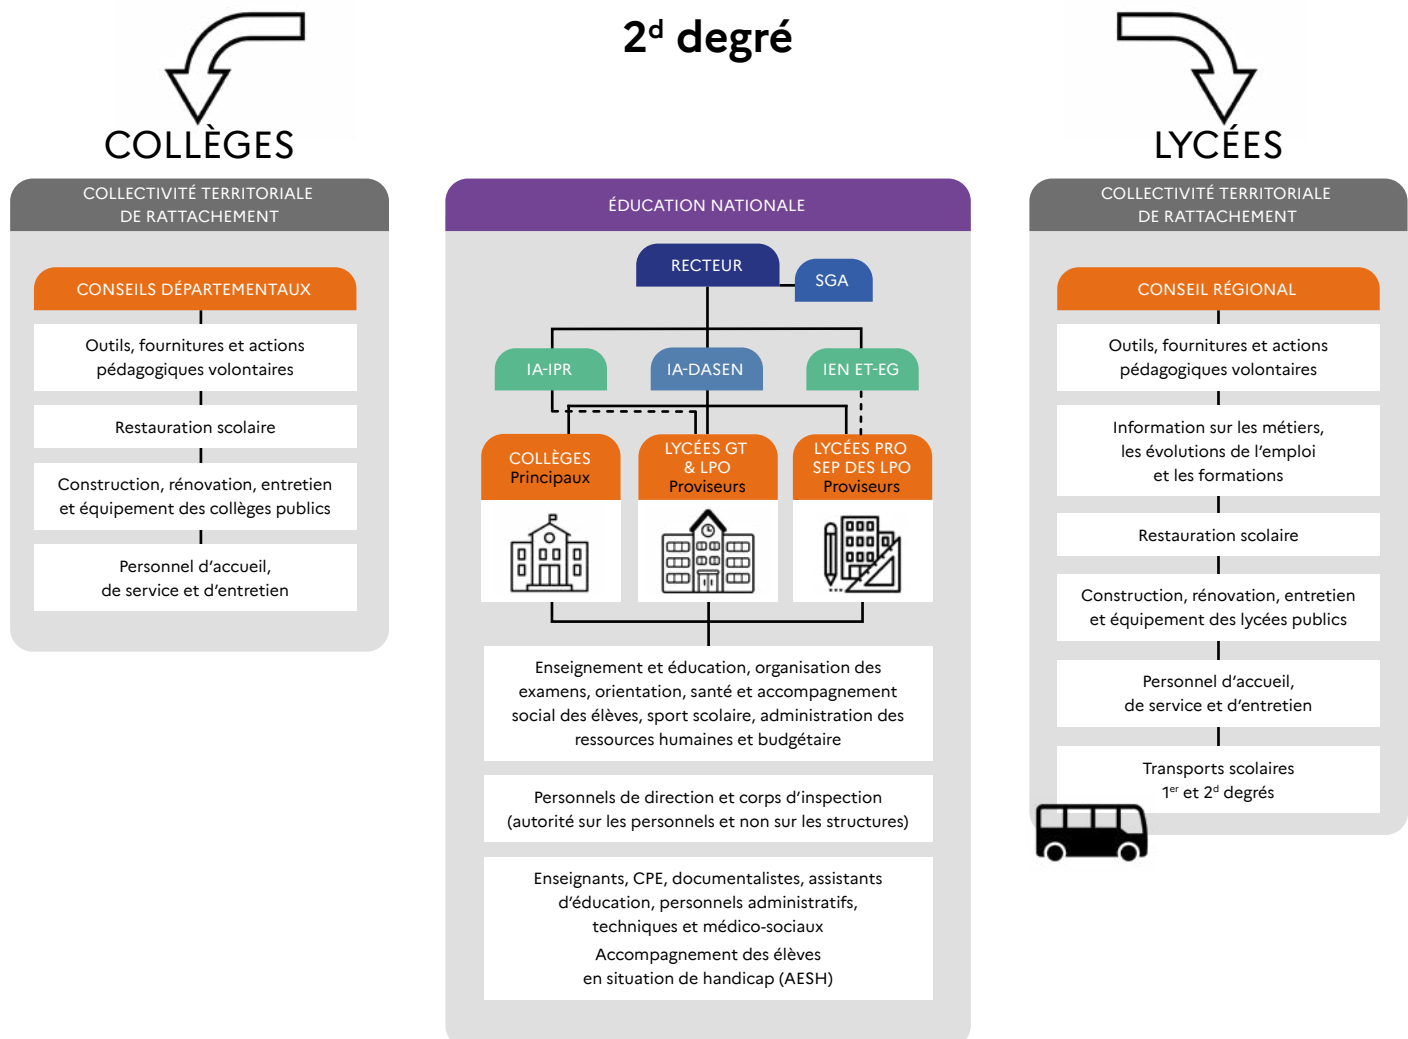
2$^{d}$ degré

COLLÈGES

COLLECTIVITÉ TERRITORIALE DE RATTACHEMENT

CONSEILS DÉPARTEMENTAUX

Outils, fournitures et actions pédagogiques volontaires

Restauration scolaire

Construction, rénovation, entretien et équipement des collèges publics

Personnel d'accueil, de service et d'entretien

ÉDUCATION NATIONALE

RECTEUR

SGA

IA-IPR

IA-DASEN

IEN ET-EG

COLLÈGES Principaux

LYCÉES GT & LPO Proviseurs

LYCÉES PRO SEP DES LPO Proviseurs

Enseignement et éducation, organisation des examens, orientation, santé et accompagnement social des élèves, sport scolaire, administration des ressources humaines et budgétaire

Personnels de direction et corps d'inspection (autorité sur les personnels et non sur les structures)

Enseignants, CPE, documentalistes, assistants d'éducation, personnels administratifs, techniques et médico-sociaux

Accompagnement des élèves en situation de handicap (AESH)

LYCÉES

COLLECTIVITÉ TERRITORIALE DE RATTACHEMENT

CONSEIL RÉGIONAL

Outils, fournitures et actions pédagogiques volontaires

Information sur les métiers, les évolutions de l'emploi et les formations

Restauration scolaire

Construction, rénovation, entretien et équipement des lycées publics

Personnel d'accueil, de service et d'entretien

Transports scolaires 1$^{er}$ et 2$^{d}$ degrés